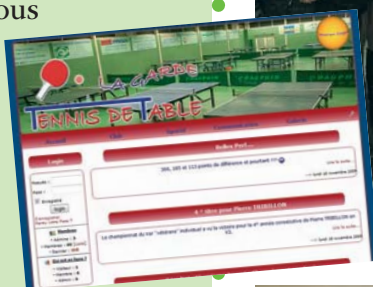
ous

LA GARDE
TENNIS DE TABLE

Accueil
Club
Sportif
Communication
Galerie

Login

Belles Perf ...

Pseudo :
Pass :
Login

Membres

200, 185 et 113 points de différence et pourtant !!!
Lire la suite...
Lundi 10 novembre 2008

4 ° titre pour Pierre TRIBOULOT

Le championnat du Var "vétérans" individuel a vu la victoire pour la 4e année consécutive de Pierre TRIBOULOT en V3.
Lire la suite...
Lundi 10 novembre 2008